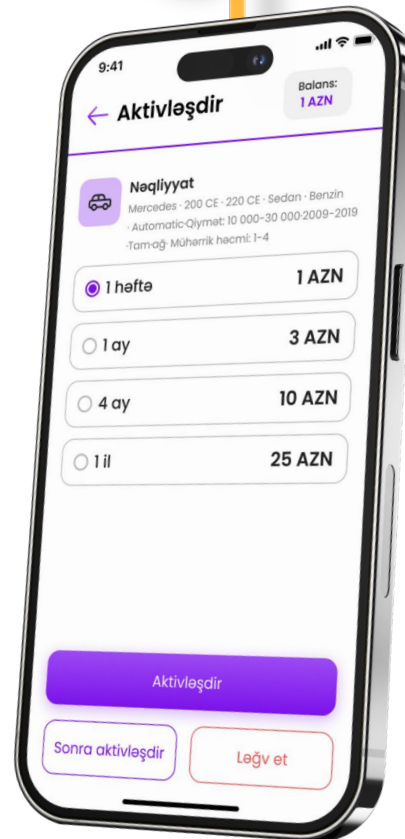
9:41

Aktivləşdir

Balans:
1 AZN

Nəqliyyat
Mercedes · 200 CE · 220 CE · Sedan · Benzin · Automatic·Qiymət: 10 000–30 000·2009–2019 ·Tam·ağ· Mühərrik həcmi: 1–4

1 həftə 1 AZN

1 ay 3 AZN

4 ay 10 AZN

1 il 25 AZN

Aktivləşdir

Sonra aktivləşdir

Ləğv et